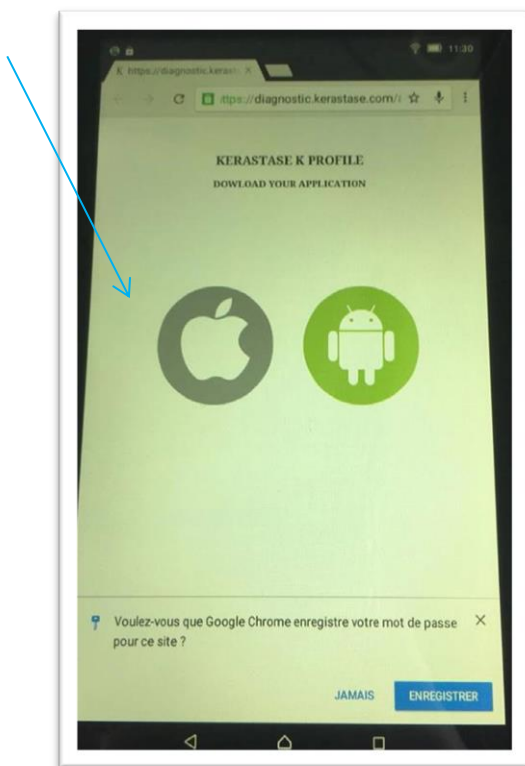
11:30

https://diagnostic.kerast

https://diagnostic.kerastase.com/

KERASTASE K PROFILE

DOWLOAD YOUR APPLICATION

Voulez-vous que Google Chrome enregistre votre mot de passe pour ce site ?

JAMAIS

ENREGISTRER